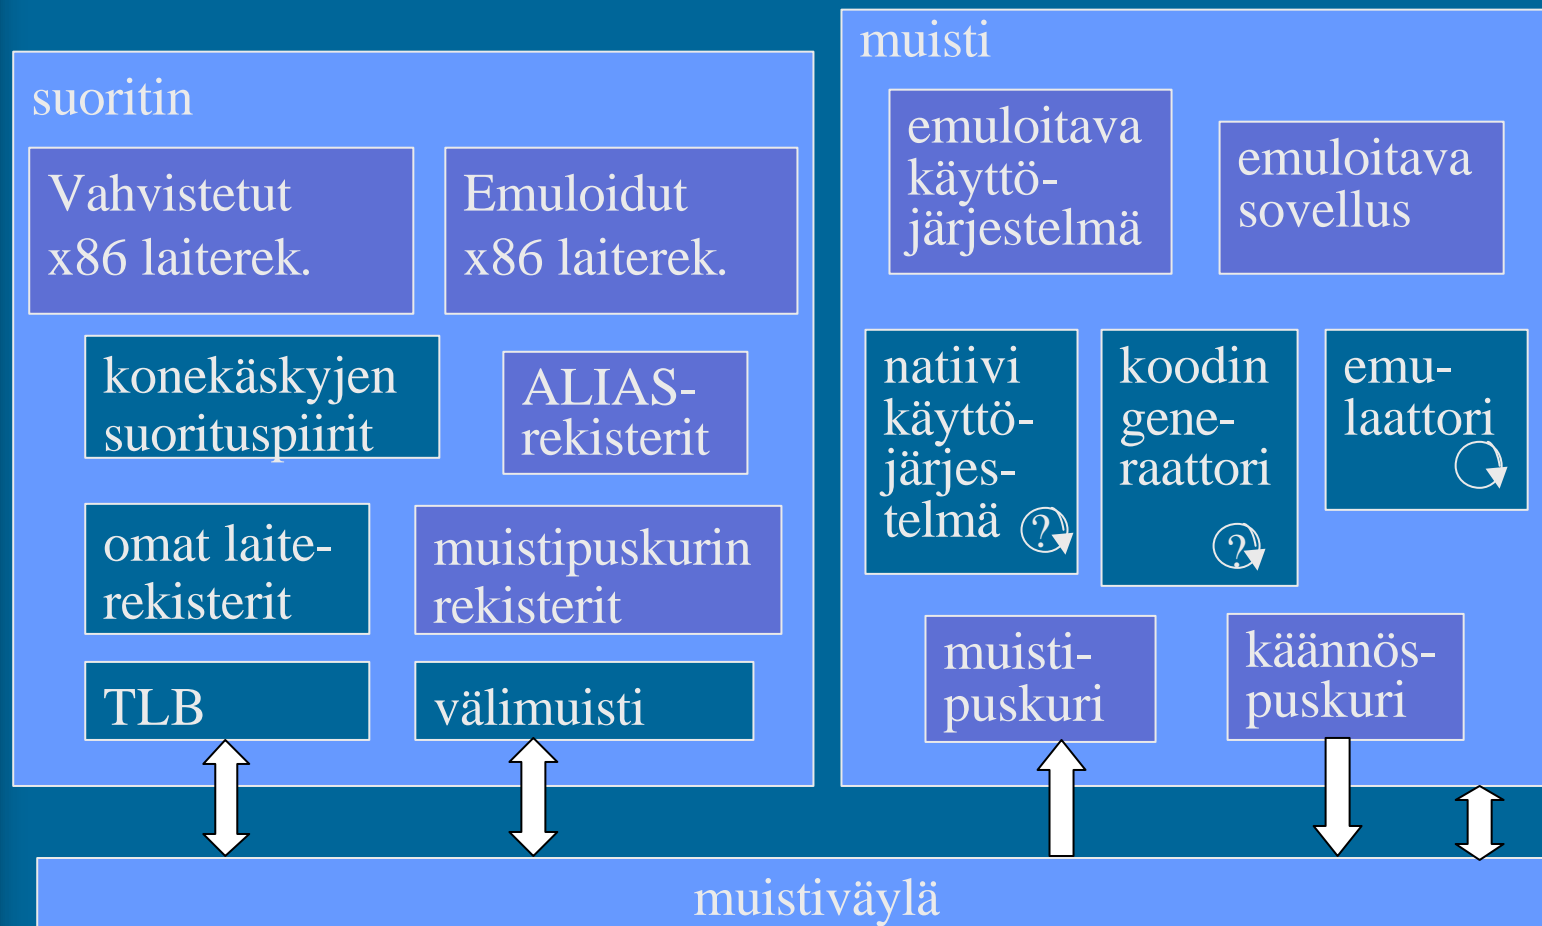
suoritin

Vahvistetut x86 laiterek.

Emuloidut x86 laiterek.

konekäskyjen suorituspiirit

ALIAS-rekisterit

omat laiterekisterit

muistipuskurin rekisterit

TLB

välimuisti

muisti

emuloitava käyttöjärjestelmä

emuloitava sovellus

natiivi käyttöjärjestelmä

koodin generaattori

emulaattori

muistipuskuri

käännöspuskuri

muistiväylä